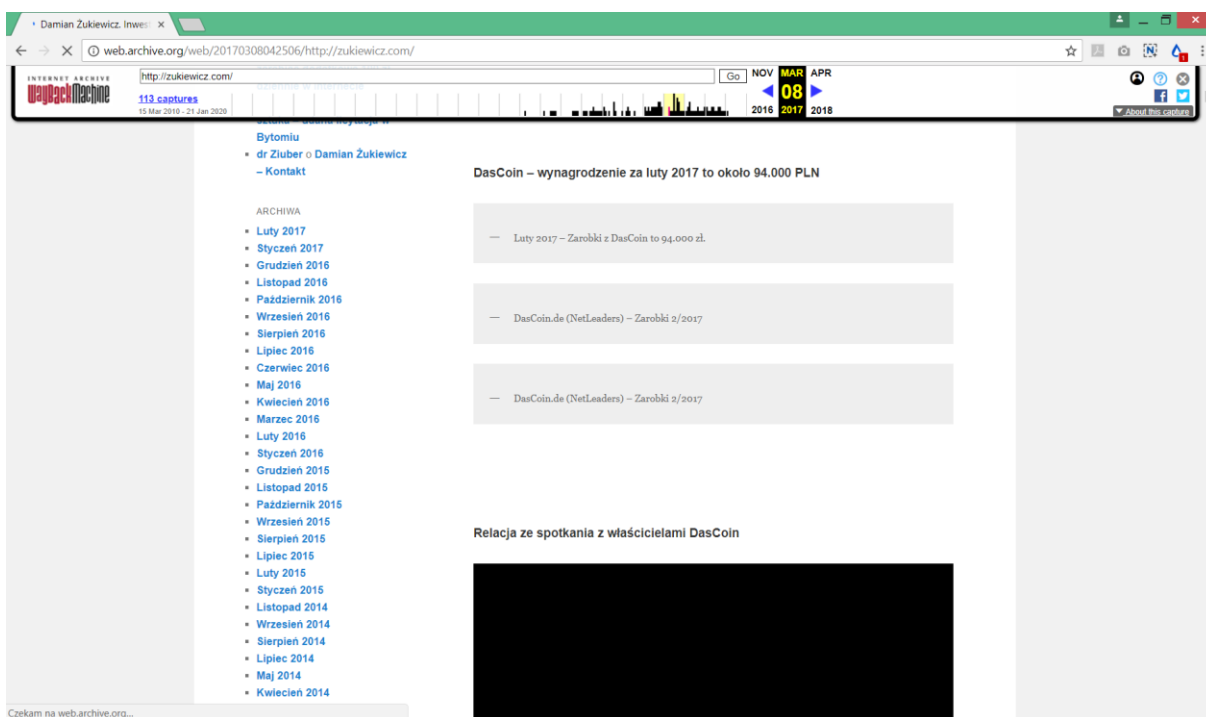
Damian Żukiewicz. Inwes ×

web.archive.org/web/20170308042506/http://zukiewicz.com/

INTERNET ARCHIVE
WayBackMachine

http://zukiewicz.com/

Go

113 captures
15 Mar 2010 - 21 Jan 2020

NOV MAR APR
08
2016 2017 2018

About this capture

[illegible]
Bytomiu
dr Ziuber o Damian Żukiewicz – Kontakt

ARCHIWA

- Luty 2017
- Styczeń 2017
- Grudzień 2016
- Listopad 2016
- Październik 2016
- Wrzesień 2016
- Sierpień 2016
- Lipiec 2016
- Czerwiec 2016
- Maj 2016
- Kwiecień 2016
- Marzec 2016
- Luty 2016
- Styczeń 2016
- Grudzień 2015
- Listopad 2015
- Październik 2015
- Wrzesień 2015
- Sierpień 2015
- Lipiec 2015
- Luty 2015
- Styczeń 2015
- Listopad 2014
- Wrzesień 2014
- Sierpień 2014
- Lipiec 2014
- Maj 2014
- Kwiecień 2014

DasCoin – wynagrodzenie za luty 2017 to około 94.000 PLN

— Luty 2017 – Zarobki z DasCoin to 94.000 zł.

— DasCoin.de (NetLeaders) – Zarobki 2/2017

— DasCoin.de (NetLeaders) – Zarobki 2/2017

Relacja ze spotkania z właścicielami DasCoin

Czekam na web.archive.org...